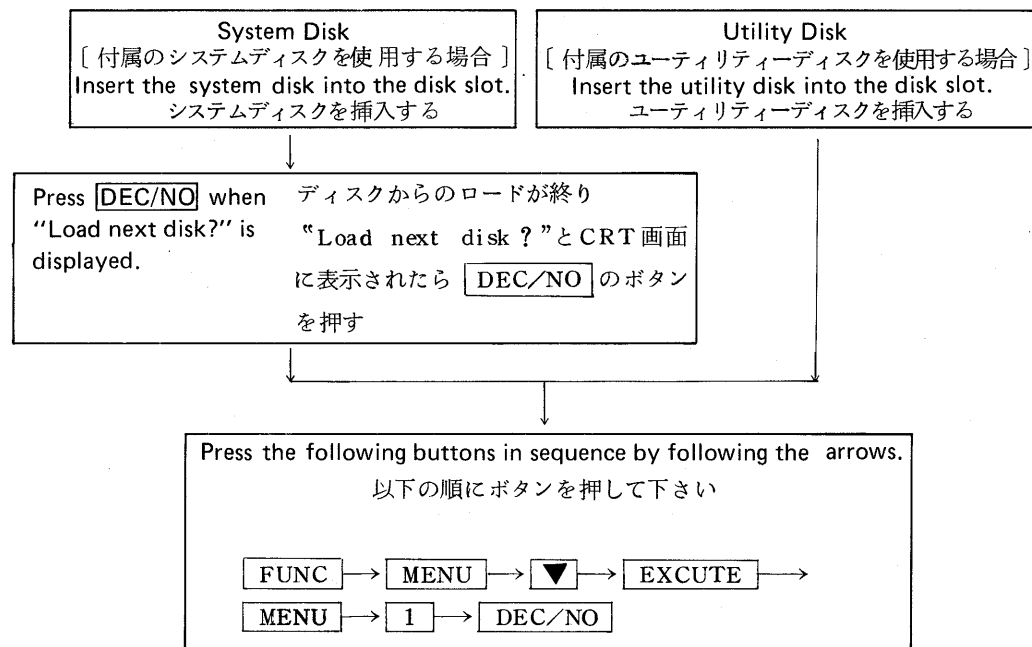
System Disk
［付属のシステムディスクを使用する場合］
Insert the system disk into the disk slot.
システムディスクを挿入する

Utility Disk
［付属のユーティリティーディスクを使用する場合］
Insert the utility disk into the disk slot.
ユーティリティーディスクを挿入する

Press DEC/NO when "Load next disk?" is displayed.

ディスクからのロードが終り "Load next disk?"とCRT画面に表示されたら DEC/NO のボタンを押す

Press the following buttons in sequence by following the arrows.
以下の順にボタンを押して下さい

FUNC → MENU → ▼ → EXCUTE →
MENU → 1 → DEC/NO